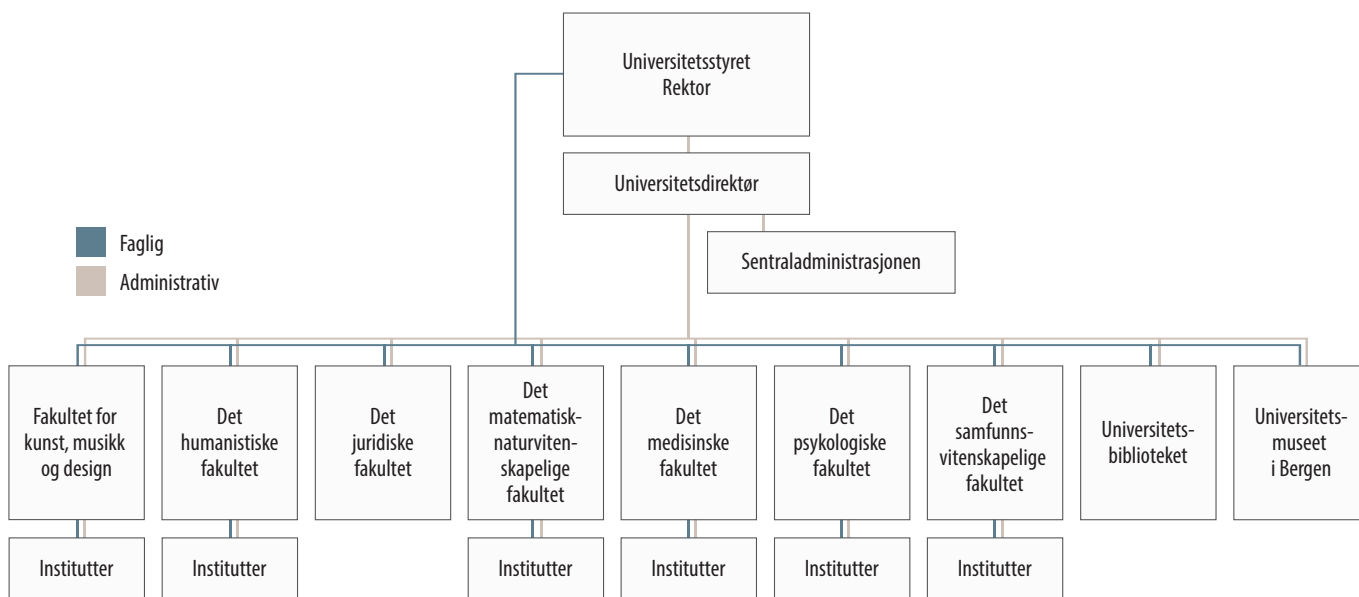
Universitetsstyret
Rektor

Universitetsdirektør

Faglig

Administrativ

Sentraladministrasjonen

Fakultet for kunst, musikk og design

Det humanistiske fakultet

Det juridiske fakultet

Det matematisk-naturvitenskapelige fakultet

Det medisinske fakultet

Det psykologiske fakultet

Det samfunnsvitenskapelige fakultet

Universitetsbiblioteket

Universitetsmuseet i Bergen

Institutter

Institutter

Institutter

Institutter

Institutter

Institutter